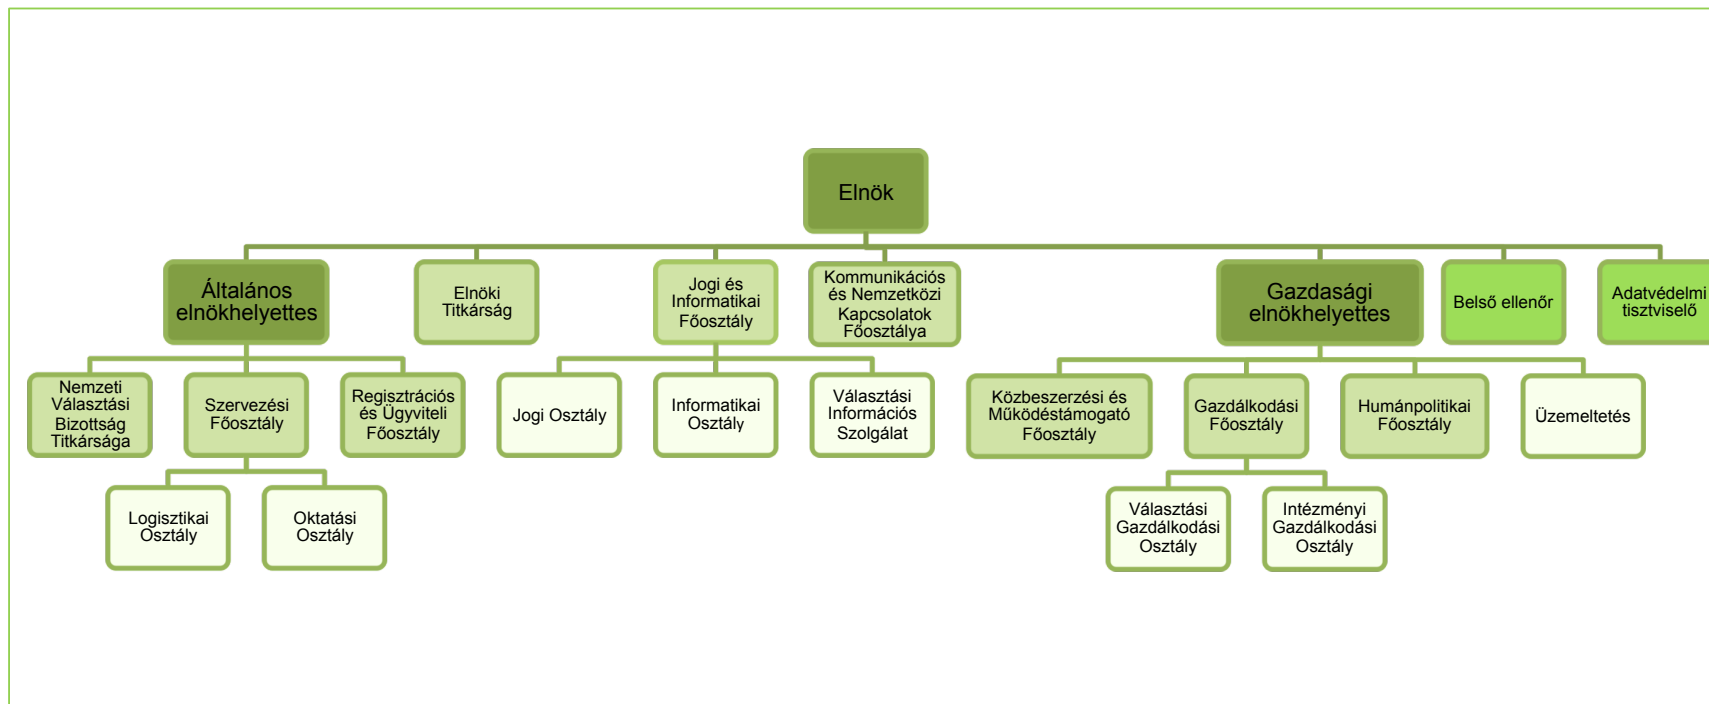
Elnök

Általános elnökhelyettes

Elnöki Titkárság

Jogi és Informatikai Főosztály

Kommunikációs és Nemzetközi Kapcsolatok Főosztálya

Gazdasági elnökhelyettes

Belső ellenőr

Adatvédelmi tisztviselő

Nemzeti Választási Bizottság Titkársága

Szervezési Főosztály

Regisztrációs és Ügyviteli Főosztály

Jogi Osztály

Informatikai Osztály

Választási Információs Szolgálat

Közbeszerzési és Működéstámogató Főosztály

Gazdálkodási Főosztály

Humánpolitikai Főosztály

Üzemeltetés

Logisztikai Osztály

Oktatási Osztály

Választási Gazdálkodási Osztály

Intézményi Gazdálkodási Osztály